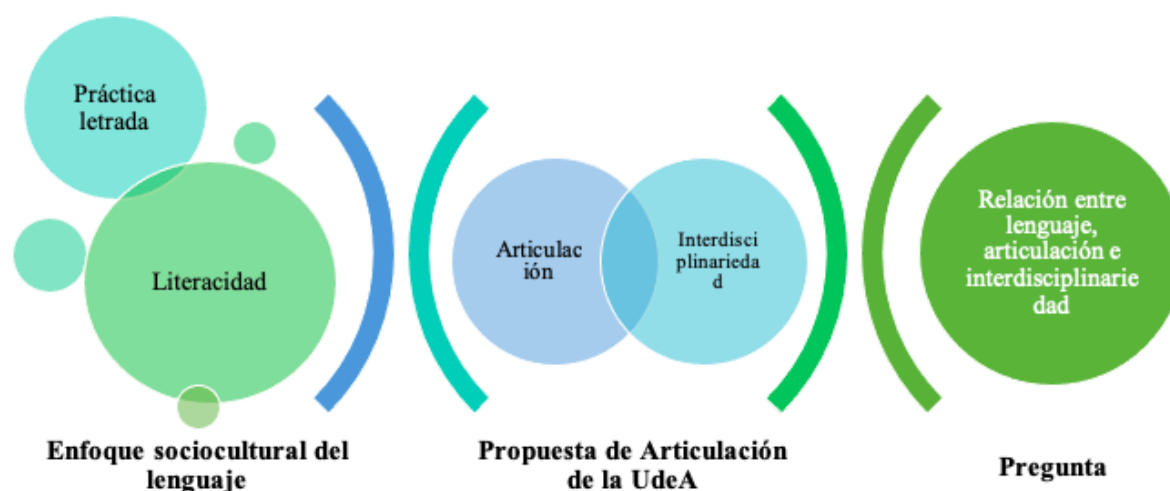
Práctica letrada

Literacidad

Enfoque sociocultural del lenguaje

Articulac ión

Interdisci plinariedad d

Propuesta de Articulación de la UdeA

Relación entre lenguaje, articulación e interdisciplinarie dad

Pregunta